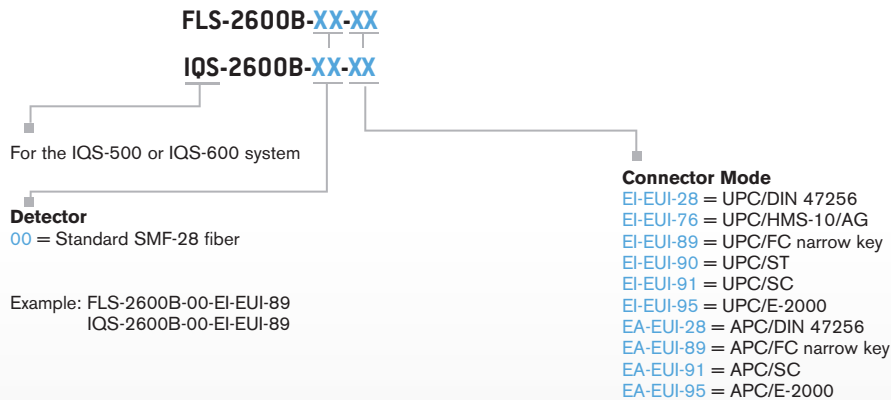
FLS-2600B-XX-XX

IQS-2600B-XX-XX

For the IQS-500 or IQS-600 system

Detector
00 = Standard SMF-28 fiber

Example: FLS-2600B-00-EI-EUI-89
IQS-2600B-00-EI-EUI-89

Connector Mode
EI-EUI-28 = UPC/DIN 47256
EI-EUI-76 = UPC/HMS-10/AG
EI-EUI-89 = UPC/FC narrow key
EI-EUI-90 = UPC/ST
EI-EUI-91 = UPC/SC
EI-EUI-95 = UPC/E-2000
EA-EUI-28 = APC/DIN 47256
EA-EUI-89 = APC/FC narrow key
EA-EUI-91 = APC/SC
EA-EUI-95 = APC/E-2000